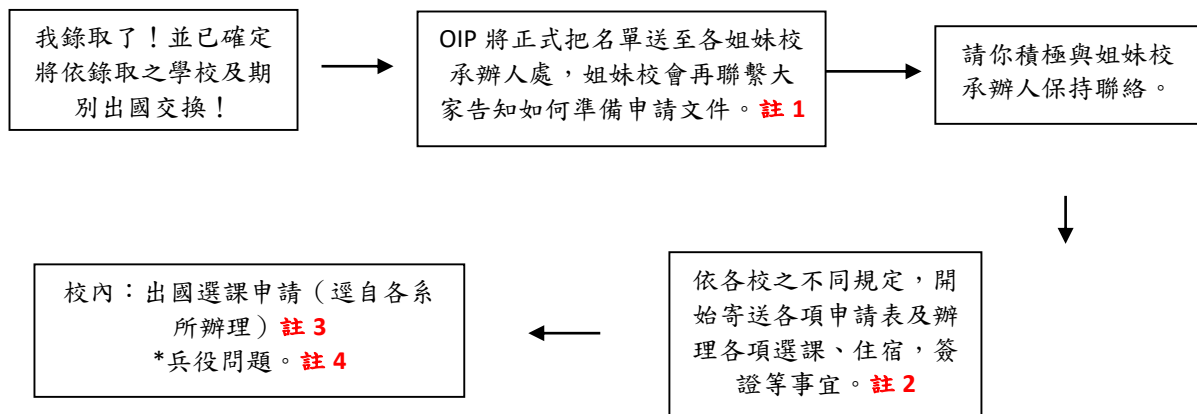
我錄取了！並已確定將依錄取之學校及期別出國交換！

OIP 將正式把名單送至各姐妹校承辦人處，姐妹校會再聯繫大家告知如何準備申請文件。註 1

請你積極與姐妹校承辦人保持聯絡。

依各校之不同規定，開始寄送各項申請表及辦理各項選課、住宿，簽證等事宜。註 2

校內：出國選課申請（逕自各系所辦理）註 3
*兵役問題。註 4